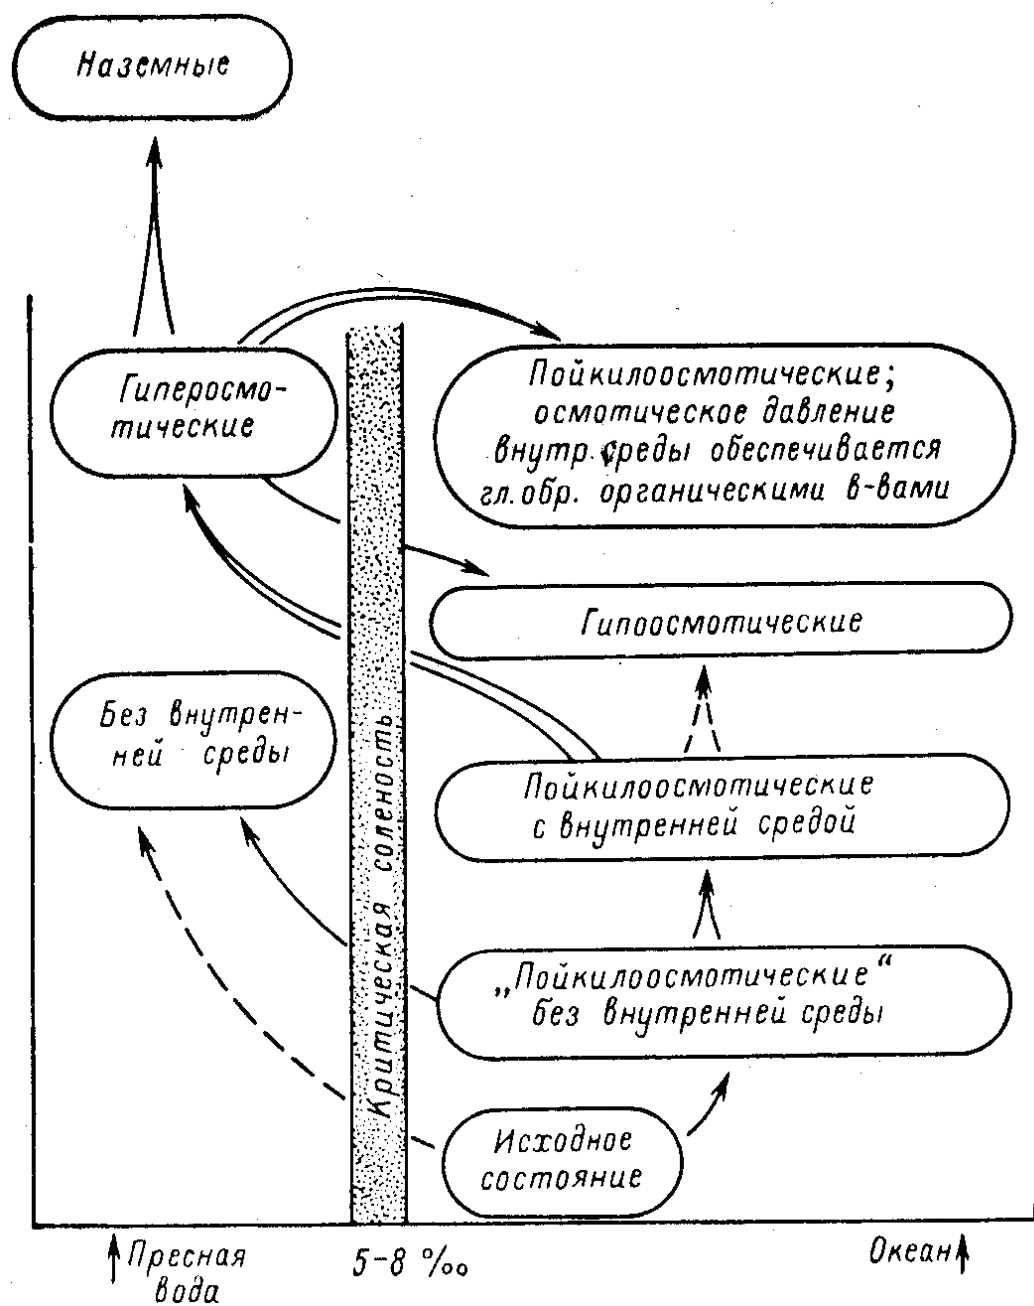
Наземные

Гиперосмотические

Пойкилоосмотические; осмотическое давление внутр. среды обеспечивается гл. обр. органическими в-вами

Гипоосмотические

Без внутренней среды

Критическая соленость

Пойкилоосмотические с внутренней средой

„Пойкилоосмотические“ без внутренней среды

Исходное состояние

Пресная вода

5-8 ‰

Океан